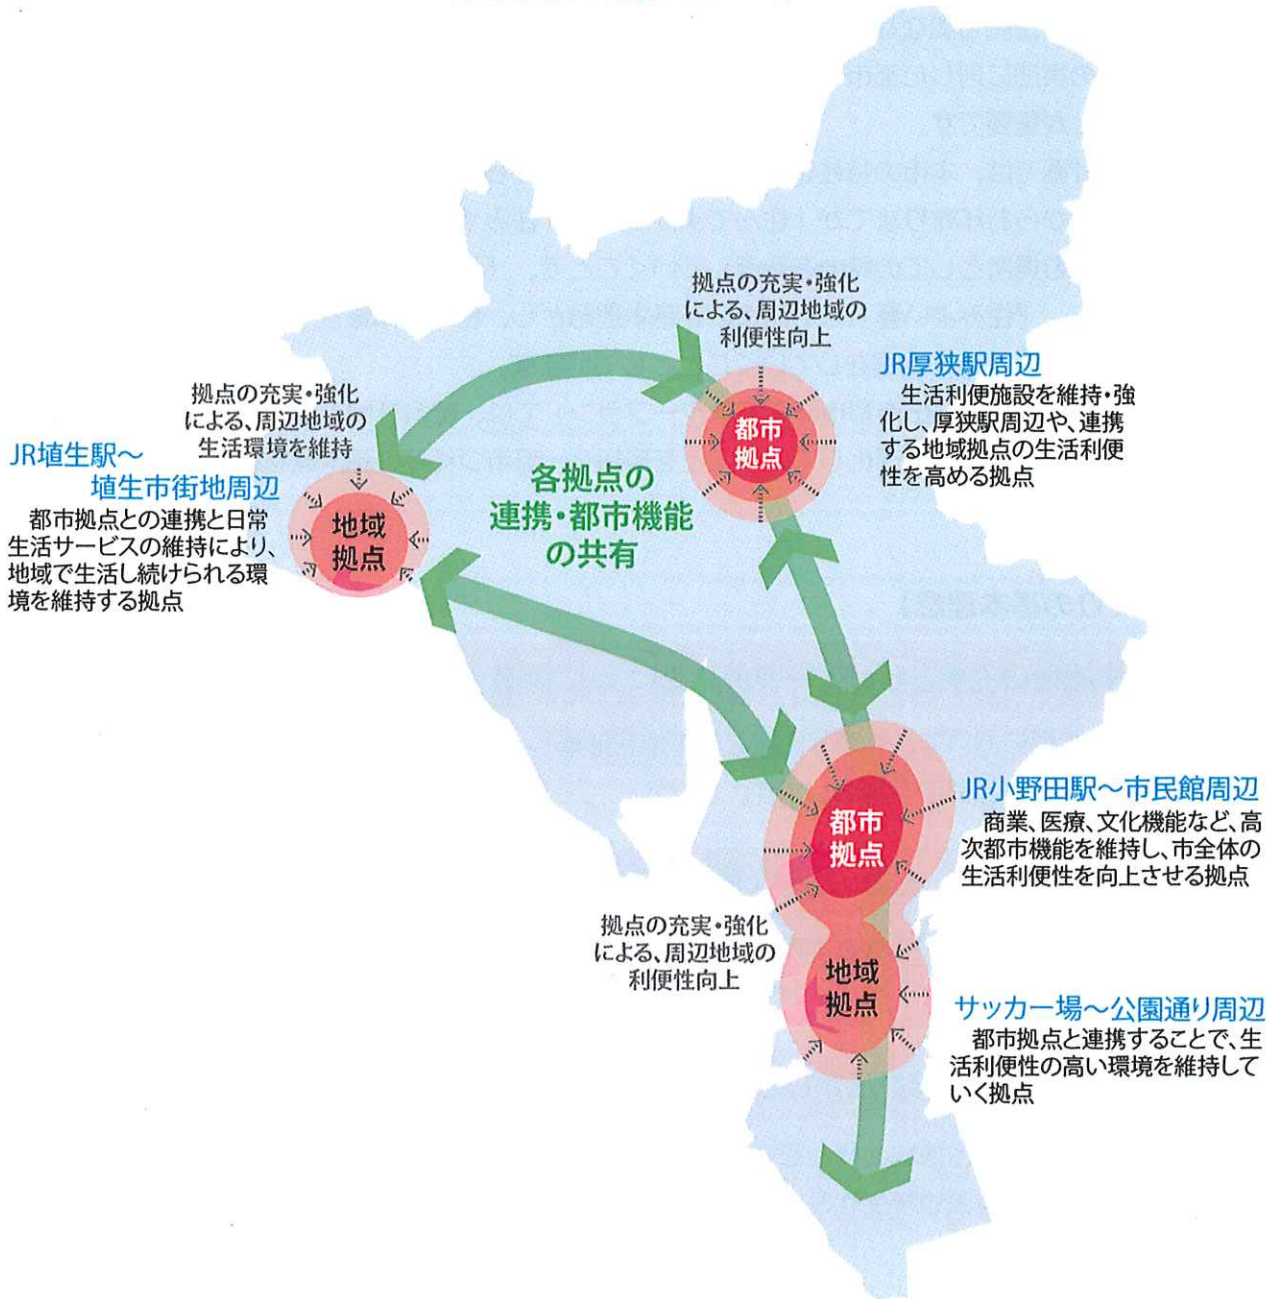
拠点の充実・強化による、周辺地域の利便性向上

JR厚狭駅周辺
生活利便施設を維持・強化し、厚狭駅周辺や、連携する地域拠点の生活利便性を高める拠点

都市拠点

拠点の充実・強化による、周辺地域の生活環境を維持

JR埴生駅〜埴生市街地周辺
都市拠点との連携と日常生活サービスの維持により、地域で生活し続けられる環境を維持する拠点

地域拠点

各拠点の連携・都市機能の共有

都市拠点

JR小野田駅〜市民館周辺
商業、医療、文化機能など、高次都市機能を維持し、市全体の生活利便性を向上させる拠点

拠点の充実・強化による、周辺地域の利便性向上

地域拠点

サッカー場〜公園通り周辺
都市拠点と連携することで、生活利便性の高い環境を維持していく拠点